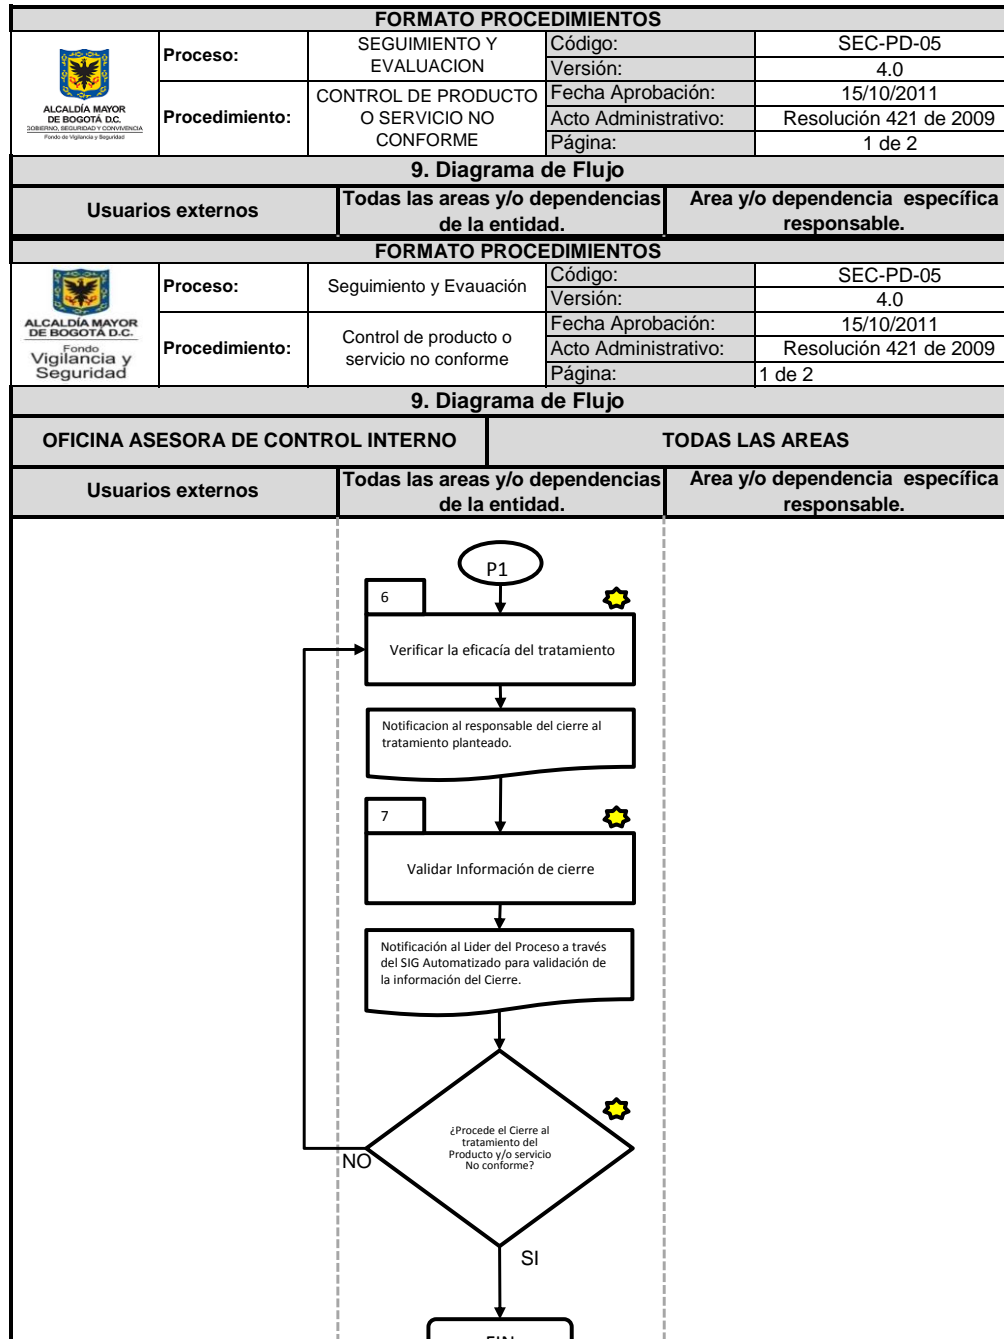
FORMATO PROCEDIMIENTOS

ALCALDÍA MAYOR DE BOGOTÁ D.C.
GOBIERNO, SEGURIDAD Y CONVIVENCIA
Fondo de Vigilancia y Seguridad

| Proceso: | SEGUIMIENTO Y EVALUACION | Código: | SEC-PD-05 |
|---|---|---|---|
| | | Versión: | 4.0 |
| Procedimiento: | CONTROL DE PRODUCTO O SERVICIO NO CONFORME | Fecha Aprobación: | 15/10/2011 |
| | | Acto Administrativo: | Resolución 421 de 2009 |
| | | Página: | 1 de 2 |

9. Diagrama de Flujo

| Usuarios externos | Todas las areas y/o dependencias de la entidad. | Area y/o dependencia específica responsable. |
|---|---|---|

FORMATO PROCEDIMIENTOS

ALCALDÍA MAYOR DE BOGOTÁ D.C.
Fondo Vigilancia y Seguridad

| Proceso: | Seguimiento y Evauación | Código: | SEC-PD-05 |
|---|---|---|---|
| | | Versión: | 4.0 |
| Procedimiento: | Control de producto o servicio no conforme | Fecha Aprobación: | 15/10/2011 |
| | | Acto Administrativo: | Resolución 421 de 2009 |
| | | Página: | 1 de 2 |

9. Diagrama de Flujo

| OFICINA ASESORA DE CONTROL INTERNO | TODAS LAS AREAS |
|---|---|

| Usuarios externos | Todas las areas y/o dependencias de la entidad. | Area y/o dependencia específica responsable. |
|---|---|---|

P1

6

Verificar la eficacía del tratamiento

Notificacion al responsable del cierre al tratamiento planteado.

7

Validar Información de cierre

Notificación al Lider del Proceso a través del SIG Automatizado para validación de la información del Cierre.

¿Procede el Cierre al tratamiento del Producto y/o servicio No conforme?

NO

SI

FIN